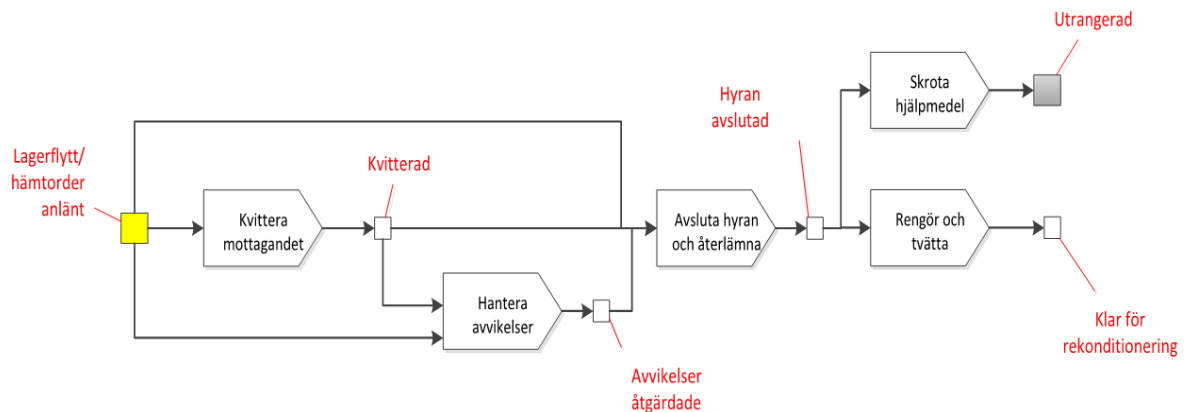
Utrangerad

Skrota hjälpmedel

Hyran avslutad

Lagerflytt/ hämtorder anlänt

Kvitterad

Kvittera mottagandet

Avsluta hyran och återlämna

Rengör och tvätta

Hantera avvikelser

Klar för rekonditionering

Avvikelser åtgärdade